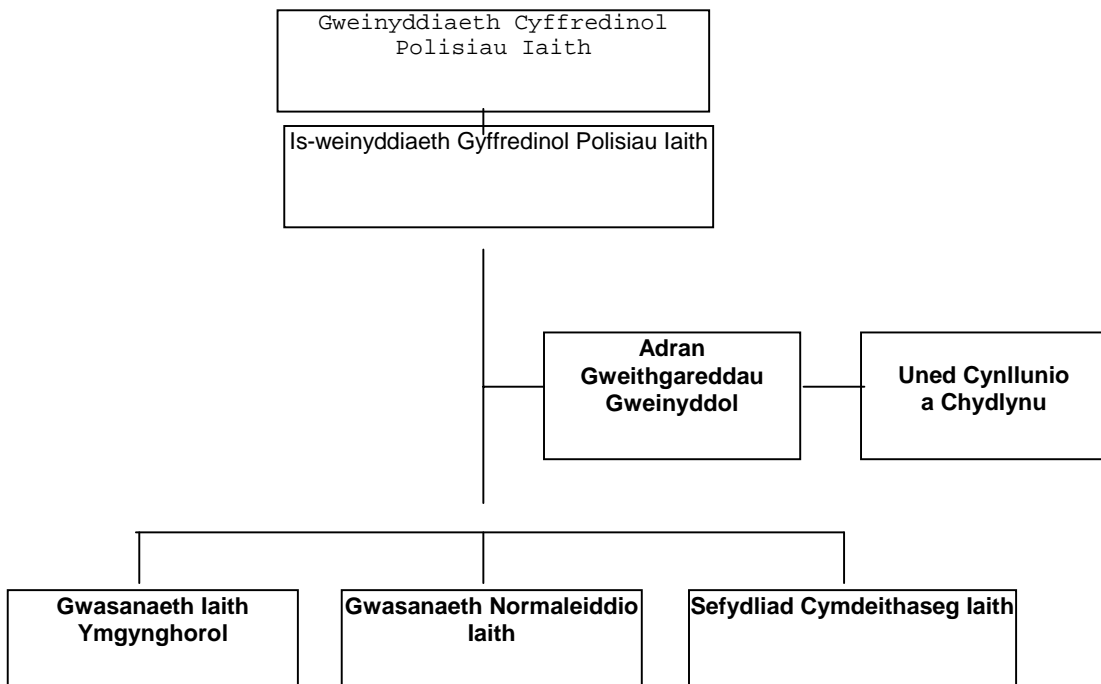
Gweinyddiaeth Cyffredinol Polisiau Iaith

Is-weinyddiaeth Gyffredinol Polisiau Iaith

Adran Gweithgareddau Gweinyddol

Uned Cynllunio a Chydlynu

Gwasanaeth Iaith Ymgynghorol

Gwasanaeth Normaleiddio Iaith

Sefydliad Cymdeithaseg Iaith